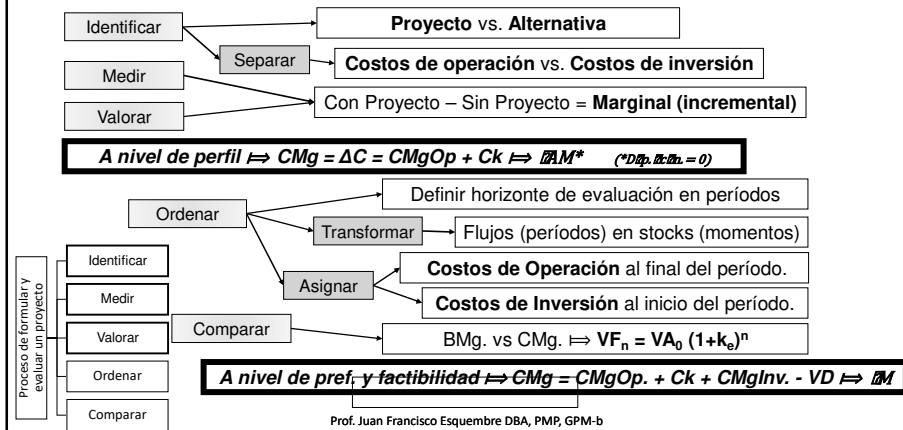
Identificar

Proyecto vs. Alternativa

Separar

Medir

Costos de operación vs. Costos de inversión

Valorar

Con Proyecto – Sin Proyecto = Marginal (incremental)

A nivel de perfil ⟾ CMg = ΔC = CMgOp + Ck ⟾ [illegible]M* (*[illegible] = 0)

Ordenar

Definir horizonte de evaluación en períodos

Transformar

Flujos (períodos) en stocks (momentos)

Asignar

Costos de Operación al final del período.

Costos de Inversión al inicio del período.

Proceso de formular y evaluar un proyecto

Identificar

Medir

Valorar

Ordenar

Comparar

Comparar

BMg. vs CMg. ⟾ $VF_n = VA_0 (1+k_e)^n$

A nivel de pref. y factibilidad ⟾ CMg = CMgOp. + Ck + CMgInv. - VD ⟾ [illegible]M

Prof. Juan Francisco Esquembre DBA, PMP, GPM-b